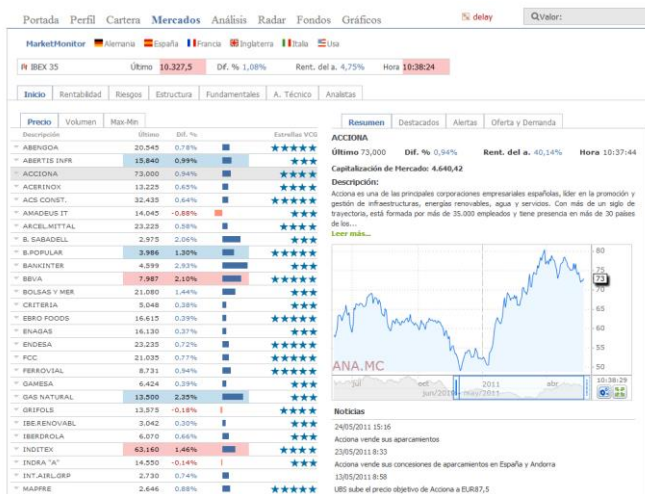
Portada Perfil Cartera Mercados Análisis Radar Fondos Gráficos

delay

Valor:

MarketMonitor Alemania España Francia Inglaterra Italia Usa

IBEX 35 Último 10.327,5 Dif. % 1,08% Rent. del a. 4,75% Hora 10:38:24

Inicio Rentabilidad Riesgos Estructura Fundamentales A. Técnico Analistas

Precio Volumen Max-Min

| Descripción | Último | Dif. % | Estrellas VCG |
|---|---|---|---|
| ABENGOA | 20,545 | 0,78% | |
| ABERTIS INFR | 15,840 | 0,99% | |
| ACCIONA | 73,000 | 0,94% | |
| ACERINOX | 13,225 | 0,65% | |
| ACS CONST. | 32,435 | 0,64% | |
| AMADEUS IT | 14,045 | -0,68% | |
| ARCEL.MITTAL | 23,225 | 0,58% | |
| B. SABADELL | 2,975 | 2,06% | |
| B.POPULAR | 3,986 | 1,30% | |
| BANKINTER | 4,599 | 2,93% | |
| BBVA | 7,987 | 2,10% | |
| BOLSAS Y MER | 21,080 | 1,44% | |
| CRITERIA | 5,048 | 0,38% | |
| EBRO FOODS | 16,615 | 0,39% | |
| ENAGAS | 16,130 | 0,37% | |
| ENDESA | 23,235 | 0,72% | |
| FCC | 21,035 | 0,77% | |
| FERROVIAL | 8,731 | 0,94% | |
| GAMESA | 6,424 | 0,39% | |
| GAS NATURAL | 13,500 | 2,35% | |
| GRIFOLS | 13,575 | -0,18% | |
| IBE.RENOVABL | 3,042 | 0,30% | |
| IBERDROLA | 6,070 | 0,66% | |
| INDITEX | 63,160 | 1,46% | |
| INDRA "A" | 14,550 | -0,14% | |
| INT.AIRL.GRP | 2,730 | 0,74% | |
| MAPFRE | 2,646 | 0,88% | |

Resumen Destacados Alertas Oferta y Demanda

ACCIONA

Último 73,000 Dif. % 0,94% Rent. del a. 40,14% Hora 10:37:44

Capitalización de Mercado: 4.640,42

Descripción:

Acciona es una de las principales corporaciones empresariales españolas, líder en la promoción y gestión de infraestructuras, energías renovables, agua y servicios. Con más de un siglo de trayectoria, está formada por más de 35.000 empleados y tiene presencia en más de 30 países de los...

Leer más...

ANA.MC

80 75 73 70 65 60 55 50

jul oct 2011 abr jun/2010 may/2011

10:38:29

Noticias

24/05/2011 15:16
Acciona vende sus aparcamientos

23/05/2011 8:33
Acciona vende sus concesiones de aparcamientos en España y Andorra

13/05/2011 8:58
UBS sube el precio objetivo de Acciona a EUR87,5